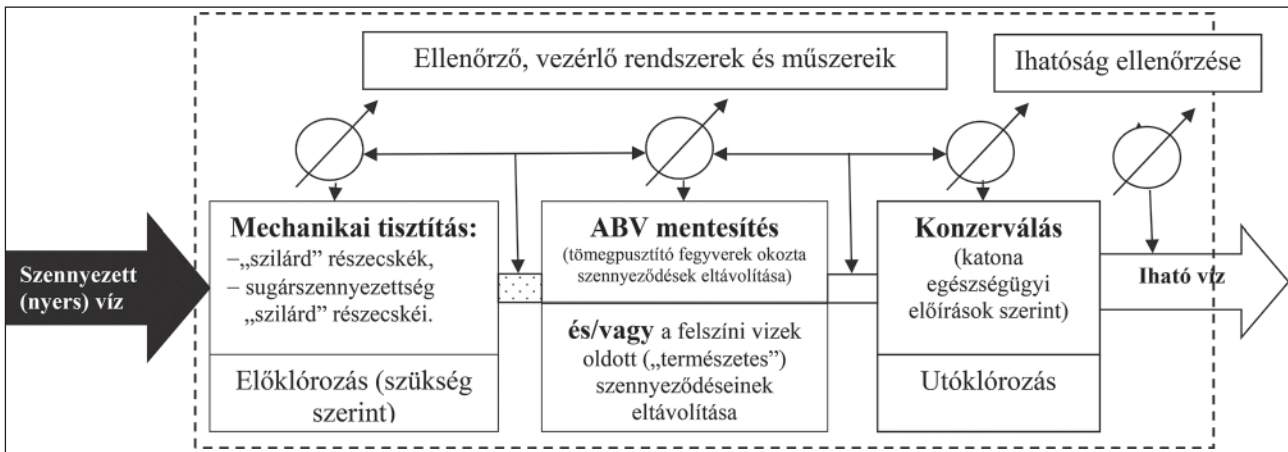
Ellenőrző, vezérlő rendszerek és műszereik

Ihatóság ellenőrzése

Szennyezett (nyers) víz

Mechanikai tisztítás:
–„szilárd” részecskék,
– sugárszennyezettség „szilárd” részecskéi.

Előklórozás (szükség szerint)

ABV mentesítés
(tömegpusztító fegyverek okozta szennyeződések eltávolítása)

és/vagy a felszíni vizek oldott („természetes”) szennyeződéseinek eltávolítása

Konzerválás
(katona egészségügyi előírások szerint)

Utóklórozás

Iható víz